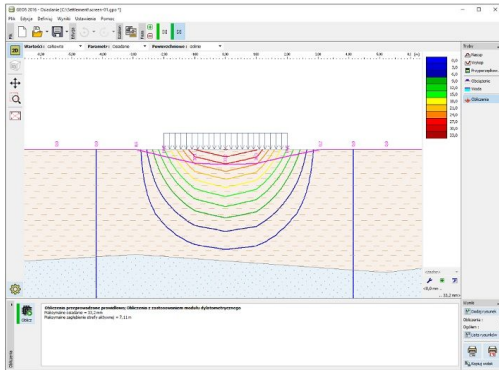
GEO5 2016 - Osiadanie [C:\Settlement\Leoern-03.gpo *]

Plik Edycja Definiuj Wyniki Ustawienia Pomoc

Wartości: całkowite Parametr: Osiadanie Powierzchnia: średnie

Etapy

Nasyp

Wykop

Przeprowadzenie

Obciążenie

Woda

Obliczenia

0,0
5,0
10,0
15,0
20,0
25,0
30,0
35,0

Obliczenia przeprowadzone prawidłowo; Obliczenia z zastosowaniem modułu dylatometrycznego
Maksymalne osiadanie = 33,2 mm
Maksymalne zagłębienie strefy aktywnej = 7,11 m

Wyniki

Dodaj rysunek

Obliczenia :

Ogółem :

Lista rysunków

Kopiuj widok

Obliczenia

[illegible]

33,2 mm